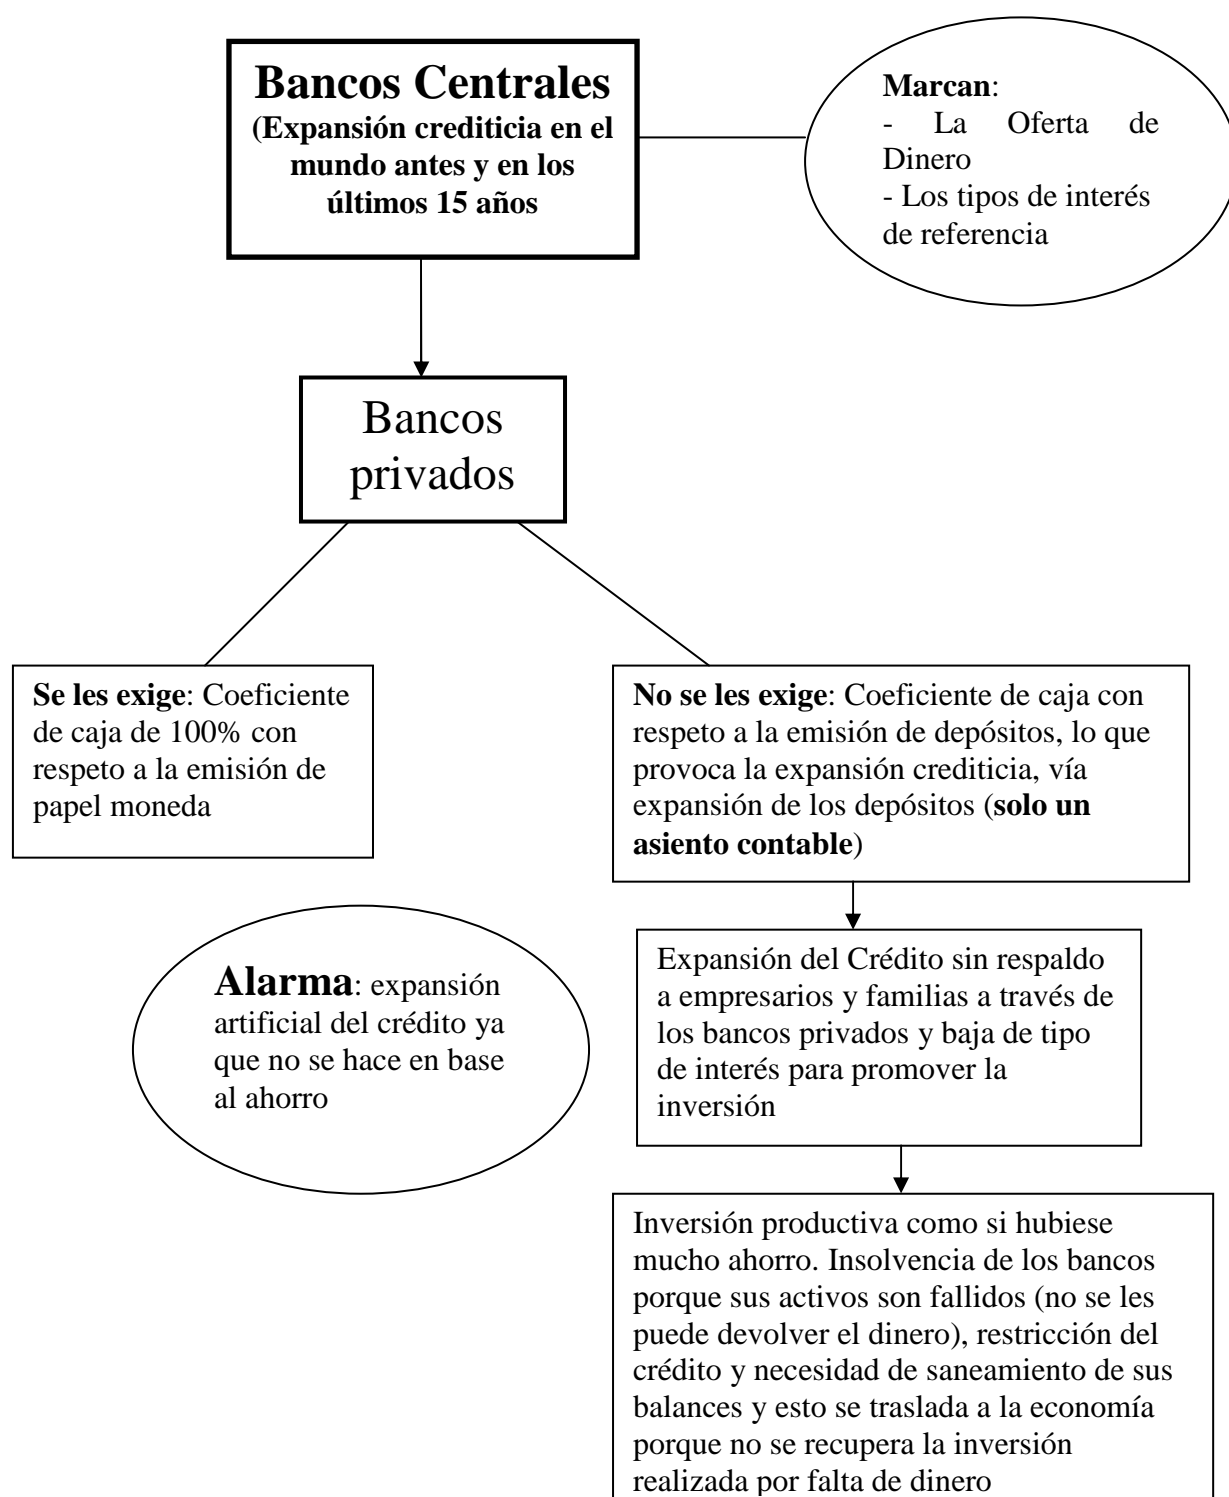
Bancos Centrales
(Expansión crediticia en el mundo antes y en los últimos 15 años

Marcan:
- La Oferta de Dinero
- Los tipos de interés de referencia

Bancos privados

Se les exige: Coeficiente de caja de 100% con respeto a la emisión de papel moneda

No se les exige: Coeficiente de caja con respeto a la emisión de depósitos, lo que provoca la expansión crediticia, vía expansión de los depósitos (solo un asiento contable)

Alarma: expansión artificial del crédito ya que no se hace en base al ahorro

Expansión del Crédito sin respaldo a empresarios y familias a través de los bancos privados y baja de tipo de interés para promover la inversión

Inversión productiva como si hubiese mucho ahorro. Insolvencia de los bancos porque sus activos son fallidos (no se les puede devolver el dinero), restricción del crédito y necesidad de saneamiento de sus balances y esto se traslada a la economía porque no se recupera la inversión realizada por falta de dinero